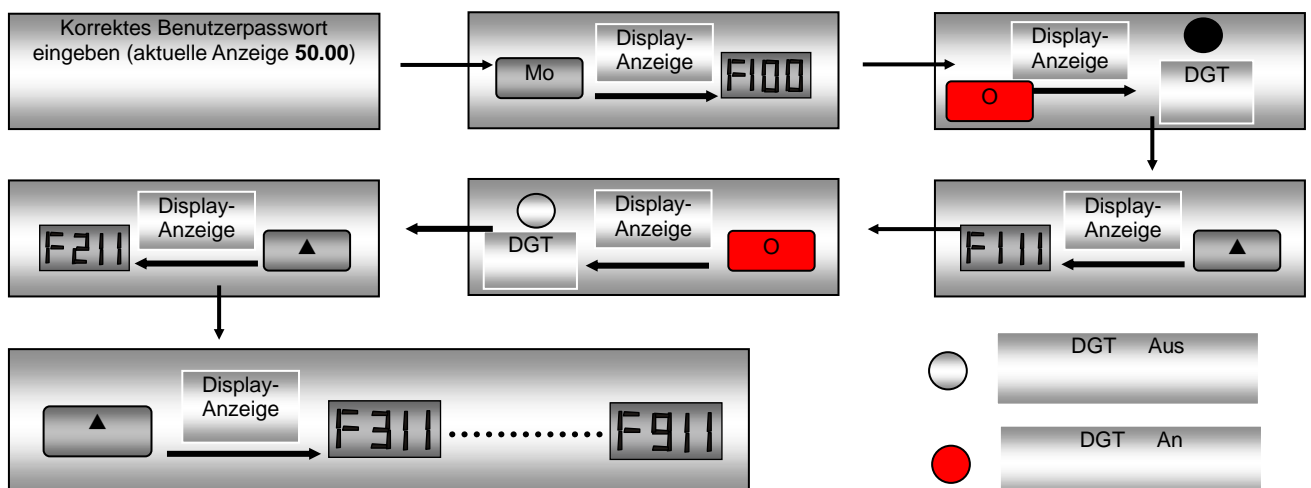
Korrektes Benutzerpasswort eingeben (aktuelle Anzeige **50.00**)

Mo

Display-Anzeige

F100

Display-Anzeige

O

DGT

Display-Anzeige

F111

▲

DGT

Display-Anzeige

O

Display-Anzeige

F211

▲

▲

Display-Anzeige

F311 ………… F911

DGT Aus

DGT An